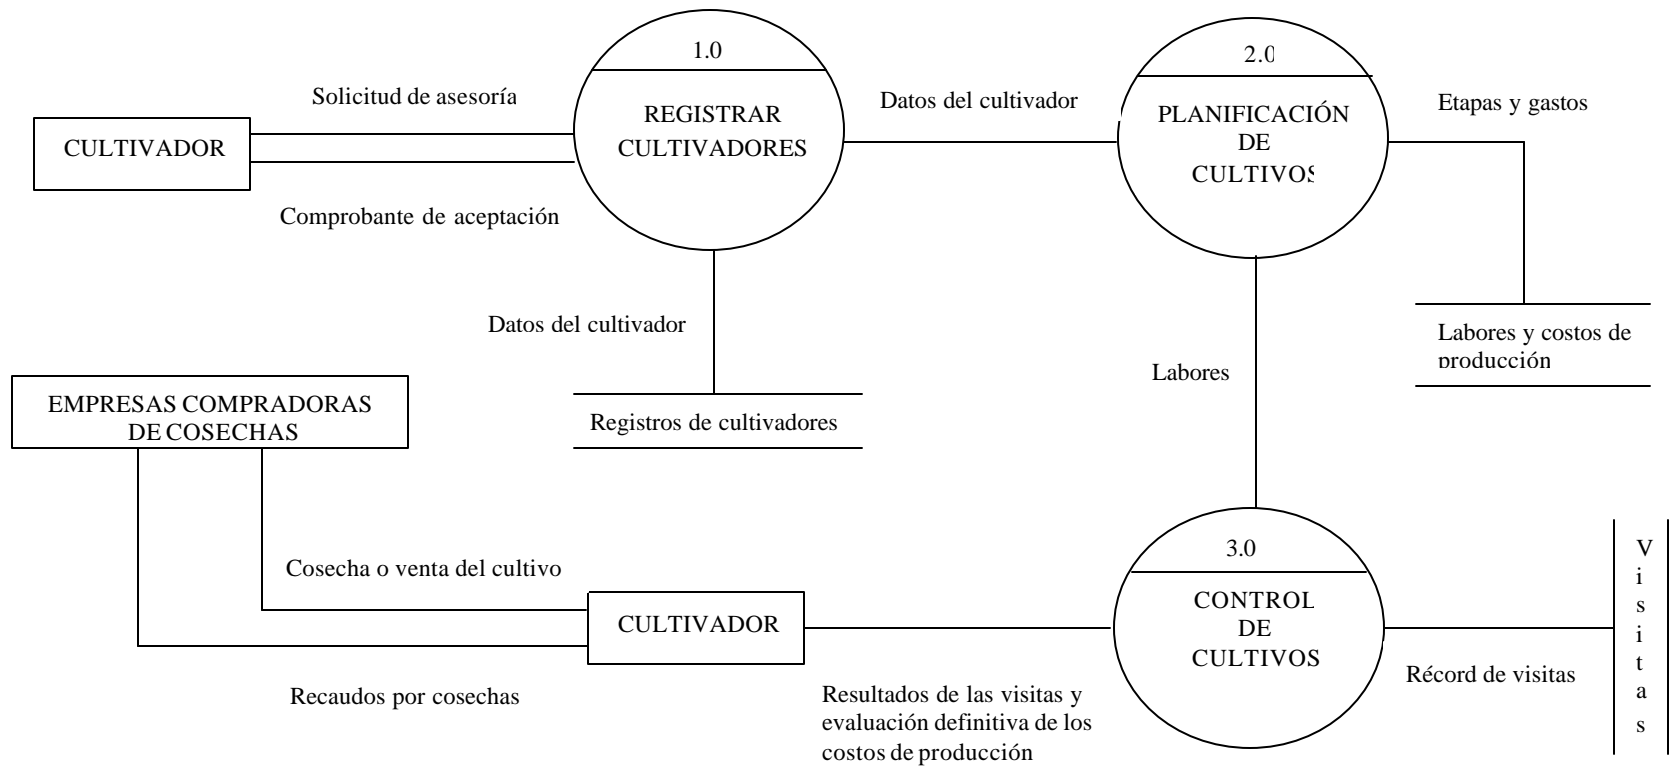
CULTIVADOR

Solicitud de asesoría

Comprobante de aceptación

1.0

REGISTRAR CULTIVADORES

Datos del cultivador

2.0

PLANIFICACIÓN DE CULTIVOS

Etapas y gastos

Labores y costos de producción

Datos del cultivador

Registros de cultivadores

Labores

EMPRESAS COMPRADORAS DE COSECHAS

Cosecha o venta del cultivo

CULTIVADOR

Recaudos por cosechas

3.0

CONTROL DE CULTIVOS

Resultados de las visitas y evaluación definitiva de los costos de producción

Récord de visitas

Visitas